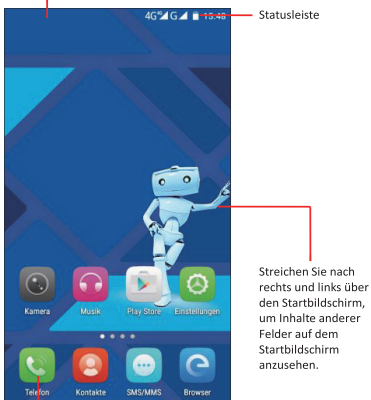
4G G 15:48

Statusleiste

Streichen Sie nach rechts und links über den Startbildschirm, um Inhalte anderer Felder auf dem Startbildschirm anzusehen.

Kamera
Musik
Play Store
Einstellungen

Telefon
Kontakte
SMS/MMS
Browser